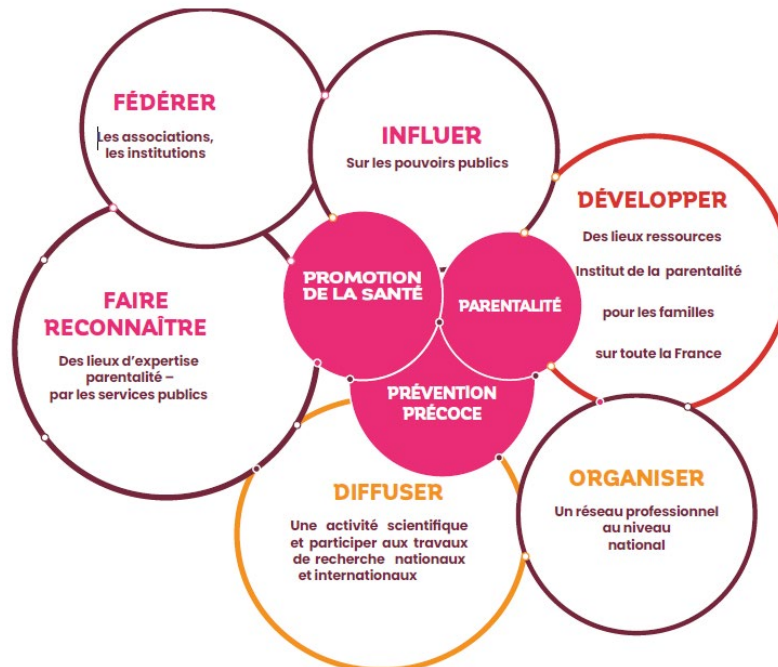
FÉDÉRER
Les associations, les institutions

INFLUER
Sur les pouvoirs publics

DÉVELOPPER
Des lieux ressources
Institut de la parentalité
pour les familles
sur toute la France

FAIRE RECONNAÎTRE
Des lieux d'expertise parentalité – par les services publics

PROMOTION DE LA SANTÉ

PARENTALITÉ

PRÉVENTION PRÉCOCE

DIFFUSER
Une activité scientifique et participer aux travaux de recherche nationaux et internationaux

ORGANISER
Un réseau professionnel au niveau national